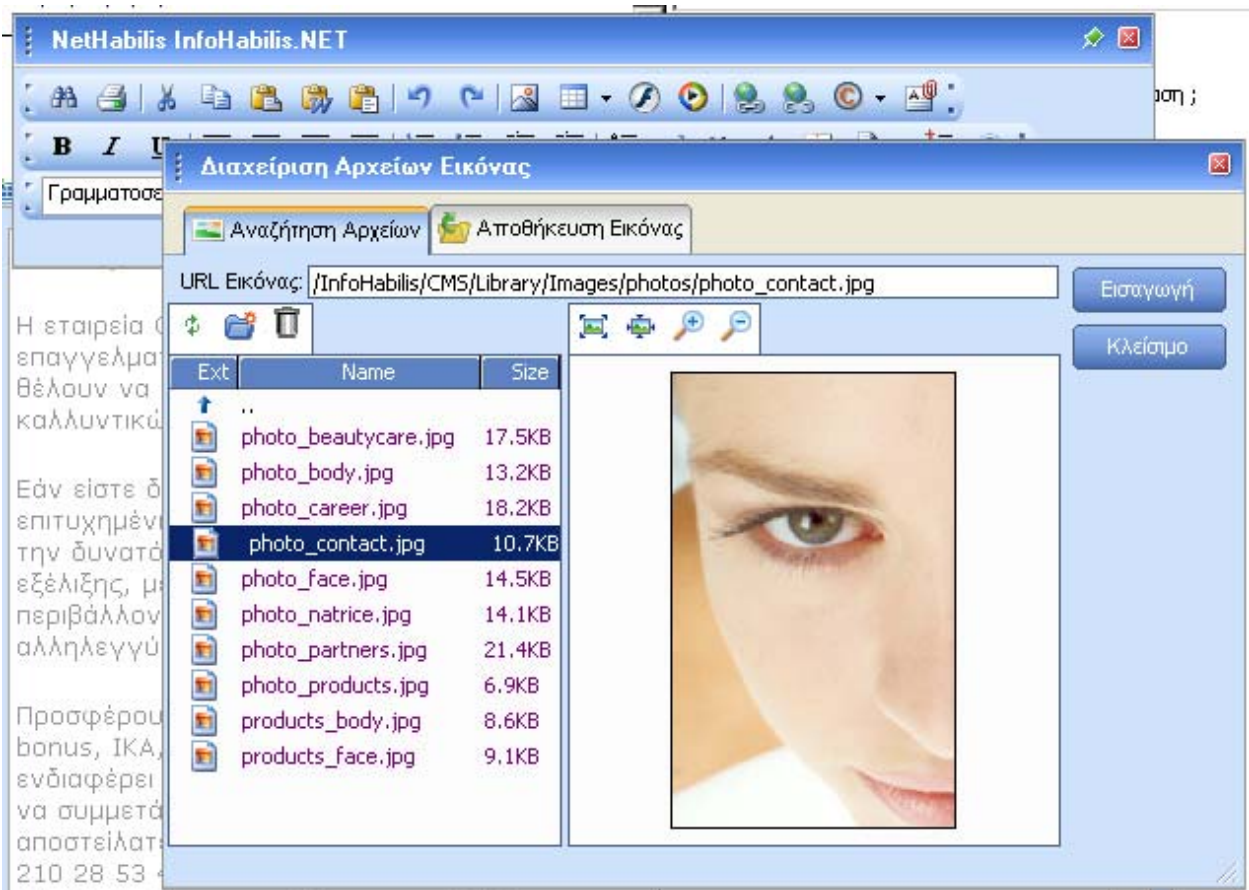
NetHabilis InfoHabilis.NET

ση ;

B I U

Γραμματοσε

Διαχείριση Αρχείων Εικόνας

Αναζήτηση Αρχείων | Αποθήκευση Εικόνας

URL Εικόνας: /InfoHabilis/CMS/Library/Images/photos/photo_contact.jpg

Εισαγωγή

Κλείσιμο

| Ext | Name | Size |
|---|---|---|
| | .. | |
| | photo_beautycare.jpg | 17.5KB |
| | photo_body.jpg | 13.2KB |
| | photo_career.jpg | 18.2KB |
| | photo_contact.jpg | 10.7KB |
| | photo_face.jpg | 14.5KB |
| | photo_natrice.jpg | 14.1KB |
| | photo_partners.jpg | 21.4KB |
| | photo_products.jpg | 6.9KB |
| | products_body.jpg | 8.6KB |
| | products_face.jpg | 9.1KB |

Η εταιρεία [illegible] επαγγελματ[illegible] θέλουν να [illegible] καλλυντικώ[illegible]

Εάν είστε δ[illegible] επιτυχημέν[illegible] την δυνατό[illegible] εξέλιξης, μ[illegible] περιβάλλον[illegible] αλληλεγγύ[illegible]

Προσφέρου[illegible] bonus, IKA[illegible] ενδιαφέρει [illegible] να συμμετά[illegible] αποστείλατ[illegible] 210 28 53 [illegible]